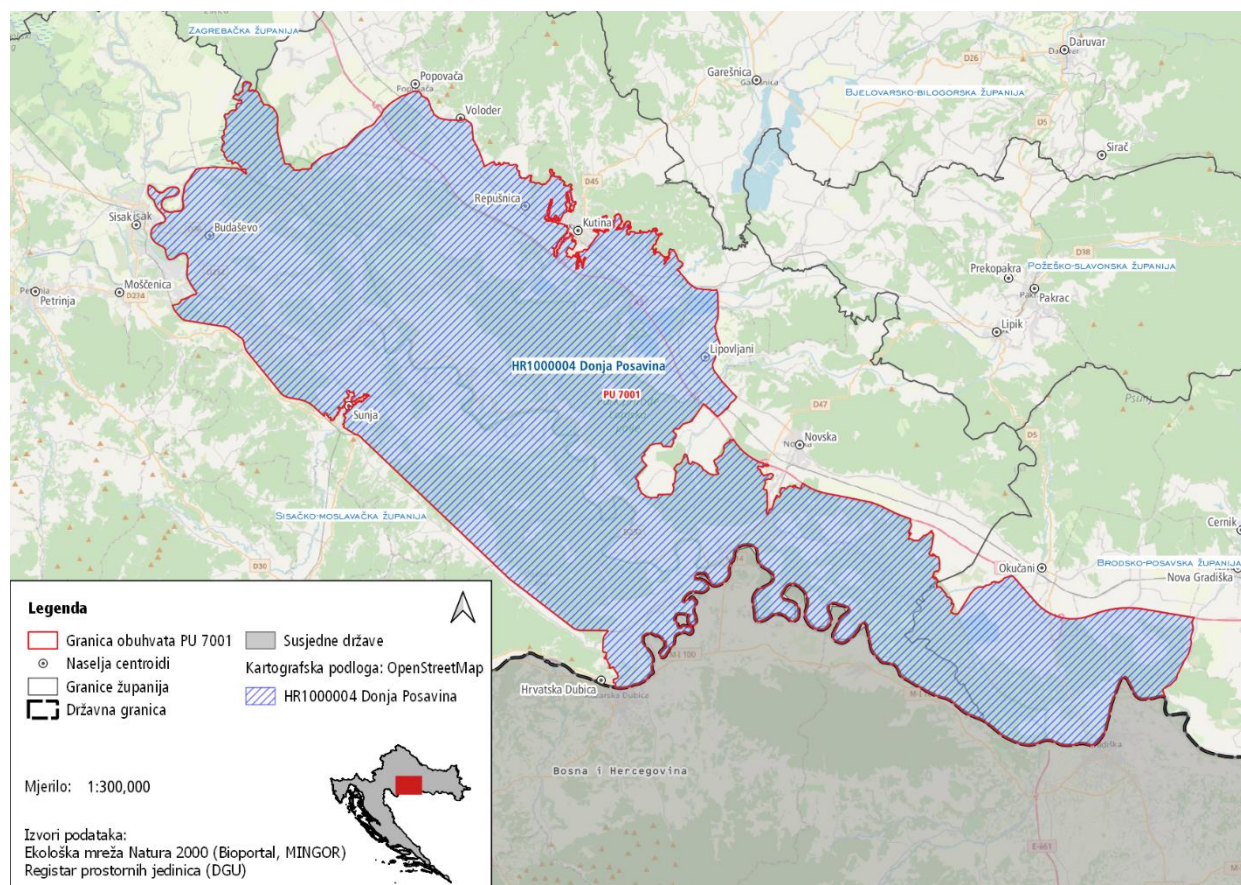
Zagrebačka županija
Popovača
Voloder
Garešnica
Daruvar
Bjelovarsko-bilogorska županija
Sirač
Repušnica
Kutina
Sisak
Budaševo
Mošćenica
Petrinja
Prekopakra
Požeško-slavonska županija
Pakrac
Lipik
Lipovljani
HR1000004 Donja Posavina
PU 7001
Sunja
Novska
Sisačko-moslavačka županija
Cernik
Okučani
Brodsko-posavska županija
Nova Gradiška
Hrvatska Dubica
Bosna i Hercegovina

Legenda
Granica obuhvata PU 7001
Naselja centroidi
Granice županija
Državna granica
Susjedne države
Kartografska podloga: OpenStreetMap
HR1000004 Donja Posavina

Mjerilo: 1:300,000

Izvori podataka:
Ekološka mreža Natura 2000 (Bioportal, MINGOR)
Registar prostornih jedinica (DGU)